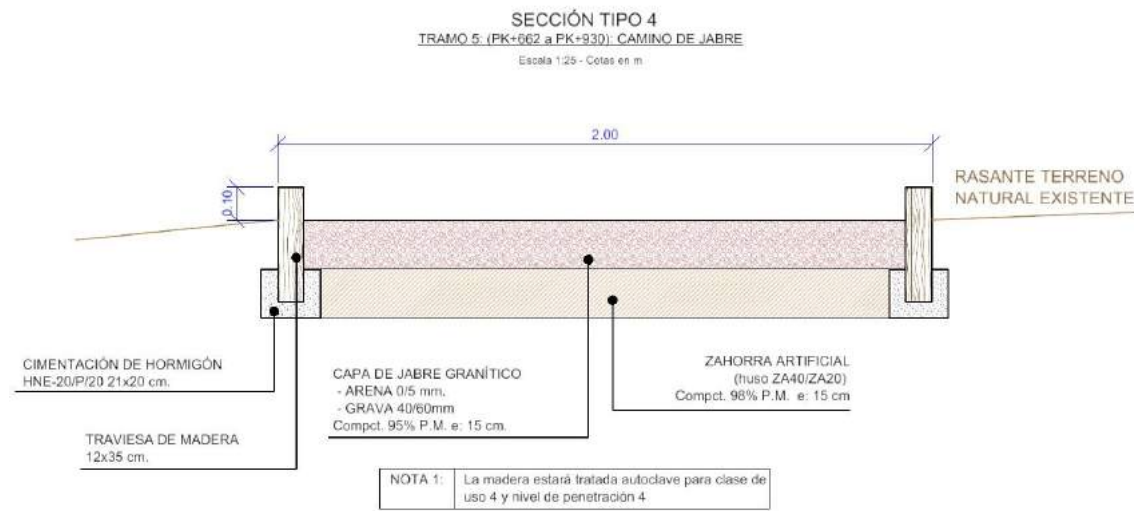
SECCIÓN TIPO 4
TRAMO 5: (PK+662 a PK+930): CAMINO DE JABRE
Escala 1:25 - Cotas en m

2.00

0.10

RASANTE TERRENO NATURAL EXISTENTE

CIMENTACIÓN DE HORMIGÓN
HNE-20/P/20 21x20 cm.

CAPA DE JABRE GRANÍTICO
- ARENA 0/5 mm.
- GRAVA 40/60mm
Compct. 95% P.M. e: 15 cm.

ZAHORRA ARTIFICIAL
(huso ZA40/ZA20)
Compct. 98% P.M. e: 15 cm

TRAVIESA DE MADERA
12x35 cm.

| NOTA 1: | La madera estará tratada autoclave para clase de uso 4 y nivel de penetración 4 |
|---|---|